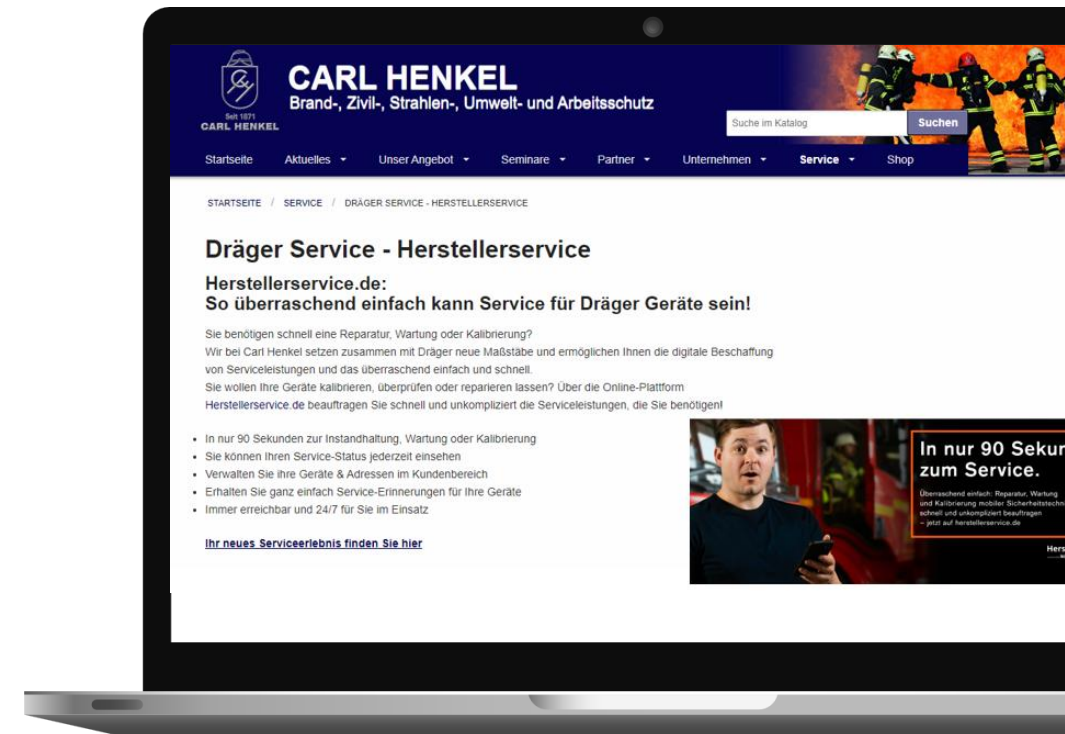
Seit 1871
CARL HENKEL

CARL HENKEL
Brand-, Zivil-, Strahlen-, Umwelt- und Arbeitsschutz

Suche im Katalog
Suchen

Startseite Aktuelles Unser Angebot Seminare Partner Unternehmen Service Shop

STARTSEITE / SERVICE / DRÄGER SERVICE - HERSTELLERSERVICE

Dräger Service - Herstellerservice

Herstellerservice.de:
So überraschend einfach kann Service für Dräger Geräte sein!

Sie benötigen schnell eine Reparatur, Wartung oder Kalibrierung?
Wir bei Carl Henkel setzen zusammen mit Dräger neue Maßstäbe und ermöglichen Ihnen die digitale Beschaffung von Serviceleistungen und das überraschend einfach und schnell.
Sie wollen Ihre Geräte kalibrieren, überprüfen oder reparieren lassen? Über die Online-Plattform Herstellerservice.de beauftragen Sie schnell und unkompliziert die Serviceleistungen, die Sie benötigen!

- In nur 90 Sekunden zur Instandhaltung, Wartung oder Kalibrierung
- Sie können Ihren Service-Status jederzeit einsehen
- Verwalten Sie ihre Geräte & Adressen im Kundenbereich
- Erhalten Sie ganz einfach Service-Erinnerungen für Ihre Geräte
- Immer erreichbar und 24/7 für Sie im Einsatz

Ihr neues Serviceerlebnis finden Sie hier

In nur 90 Sekun
zum Service.

Überraschend einfach: Reparatur, Wartung und Kalibrierung mobiler Sicherheitstechn schnell und unkompliziert beauftragen – jetzt auf herstellerservice.de

Hers